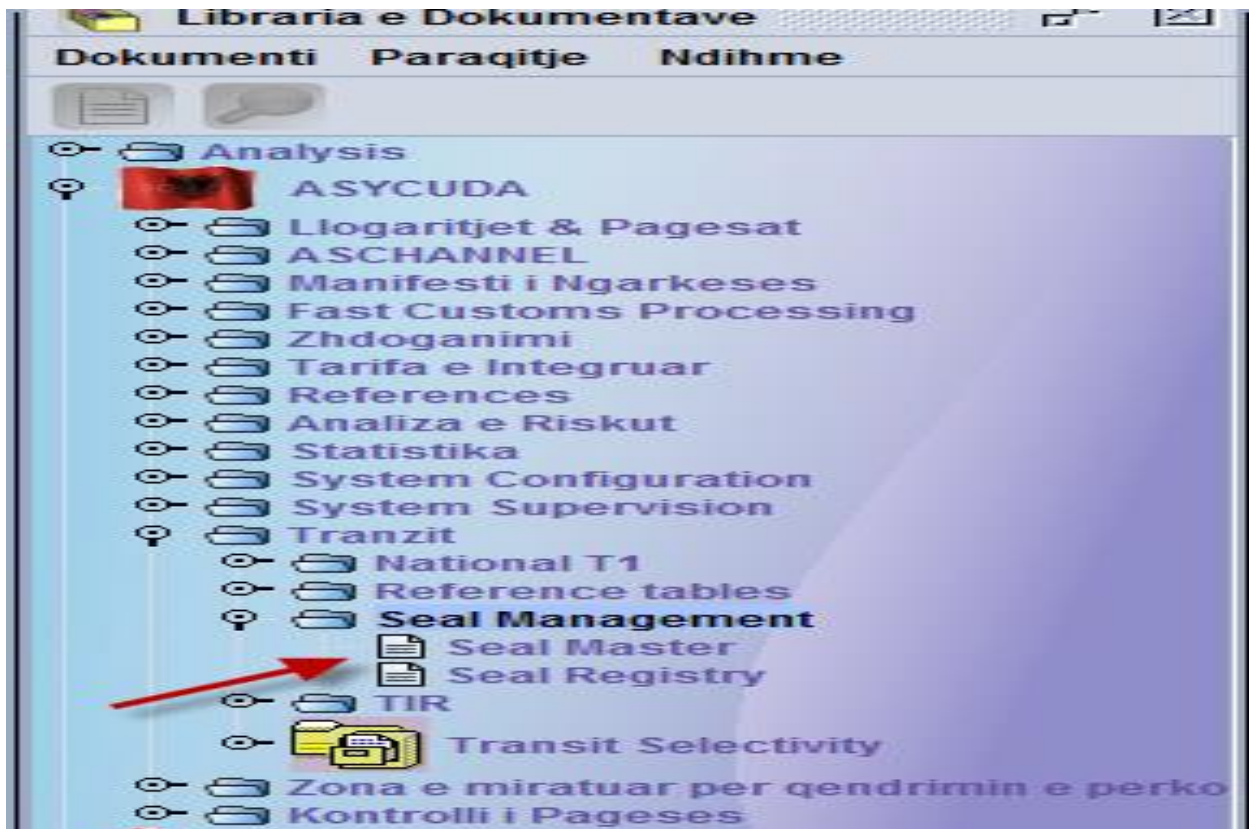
Libraria e Dokumentave

Dokumenti Paraqitje Ndihme

Analysis
ASYCUDA
Llogaritjet & Pagesat
ASCHANNEL
Manifesti i Ngarkeses
Fast Customs Processing
Zhdoganimi
Tarifa e Integruar
References
Analiza e Riskut
Statistika
System Configuration
System Supervision
Tranzit
National T1
Reference tables
Seal Management
Seal Master
Seal Registry
TIR
Transit Selectivity
Zona e miratuar per qendrimin e perko
Kontrolli i Pageses